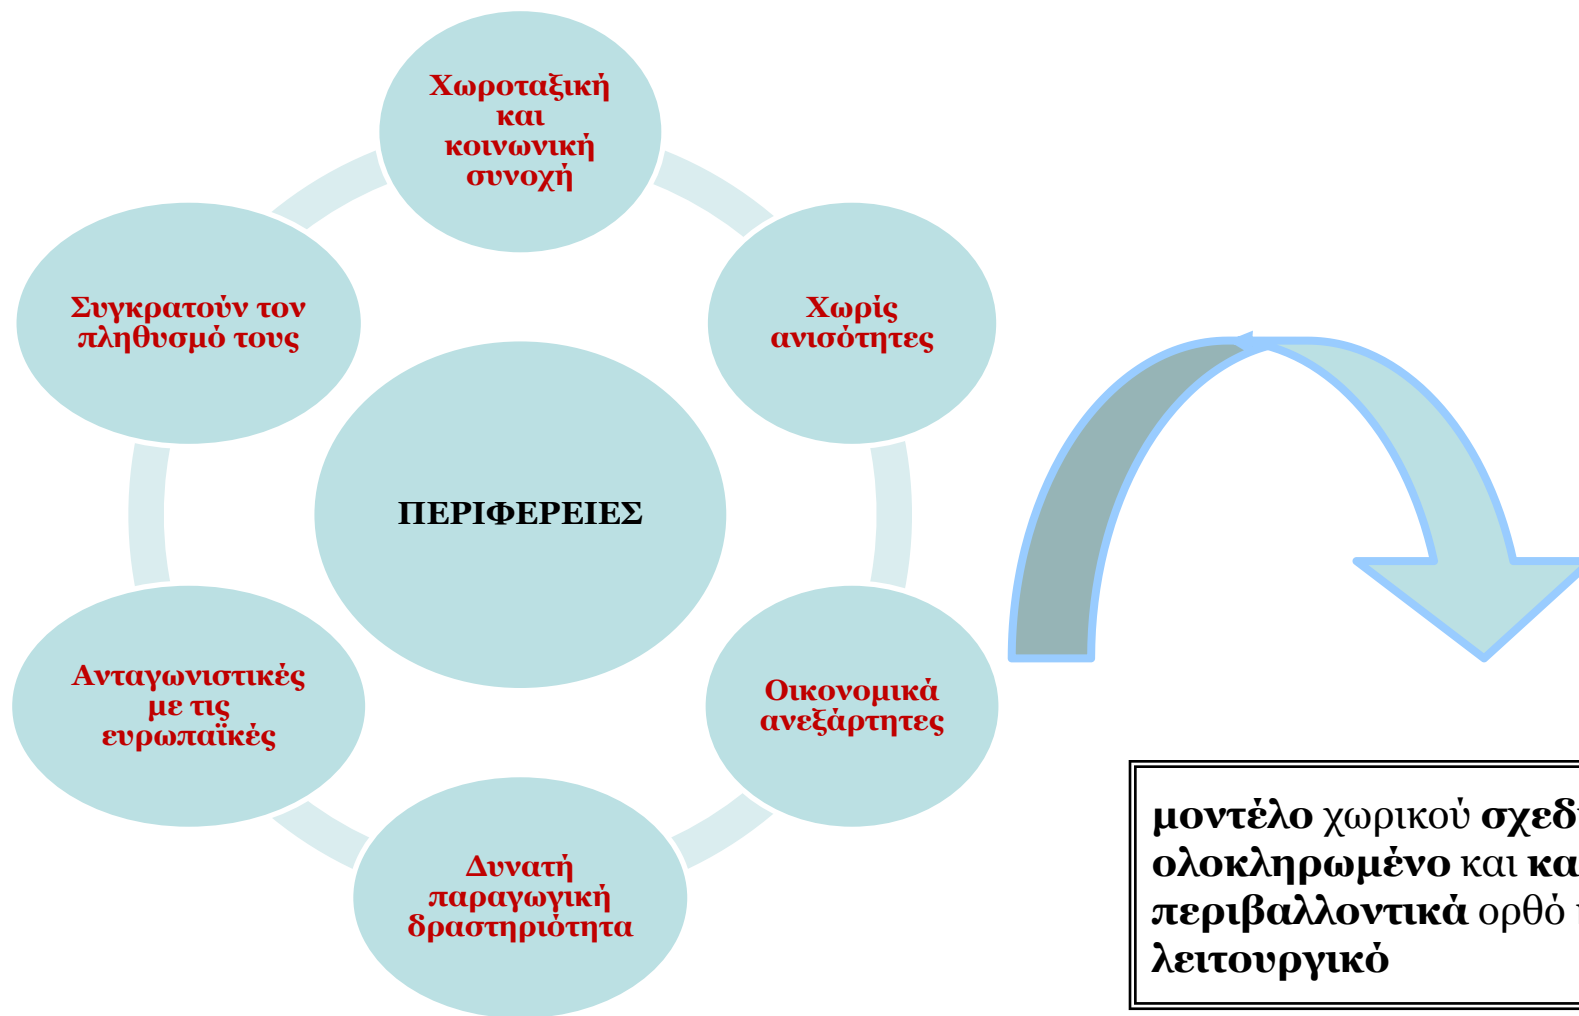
Χωροταξική και κοινωνική συνοχή

Χωρίς ανισότητες

Οικονομικά ανεξάρτητες

Δυνατή παραγωγική δραστηριότητα

Ανταγωνιστικές με τις ευρωπαϊκές

Συγκρατούν τον πληθυσμό τους

ΠΕΡΙΦΕΡΕΙΕΣ

μοντέλο χωρικού σχεδ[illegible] ολοκληρωμένο και κα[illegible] περιβαλλοντικά ορθό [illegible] λειτουργικό